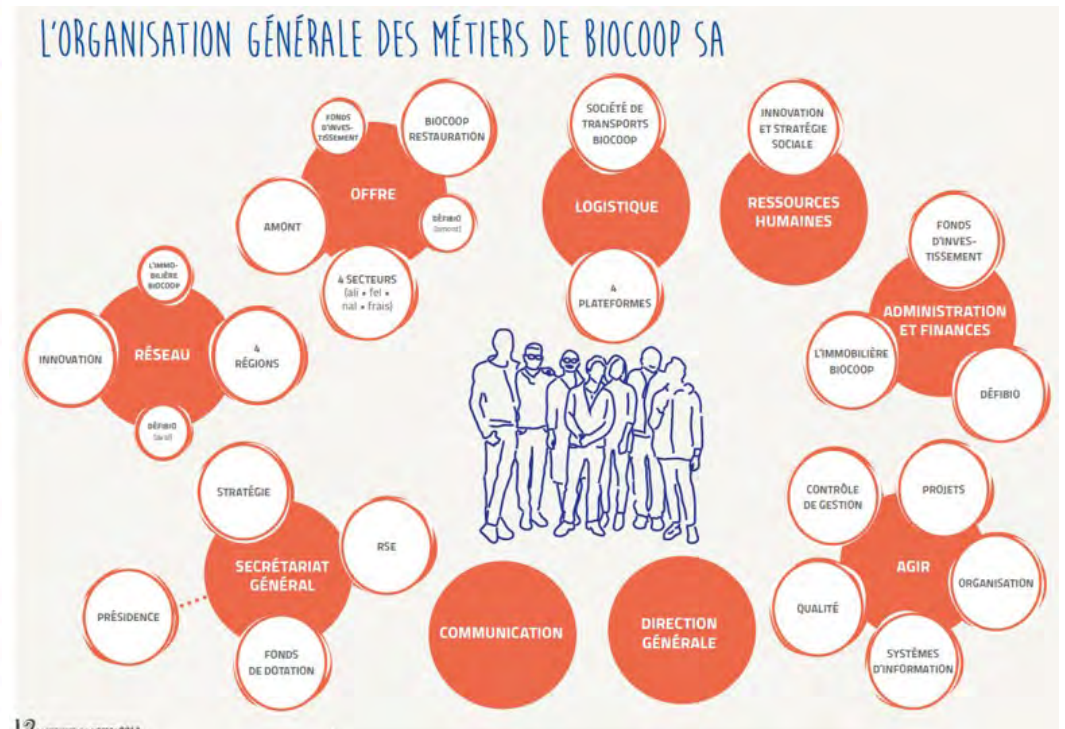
L'ORGANISATION GÉNÉRALE DES MÉTIERS DE BIOCOOP SA

FONDS D'INVES-TISSEMENT

BIOCOOP RESTAURATION

OFFRE

AMONT

DÉFIBIO (amont)

4 SECTEURS (ali • fel • nal • frais)

SOCIÉTÉ DE TRANSPORTS BIOCOOP

LOGISTIQUE

4 PLATEFORMES

INNOVATION ET STRATÉGIE SOCIALE

RESSOURCES HUMAINES

L'IMMO-BILIÈRE BIOCOOP

INNOVATION

RÉSEAU

4 RÉGIONS

DÉFIBIO (aval)

FONDS D'INVES-TISSEMENT

ADMINISTRATION ET FINANCES

L'IMMOBILIÈRE BIOCOOP

DÉFIBIO

STRATÉGIE

RSE

SECRÉTARIAT GÉNÉRAL

PRÉSIDENCE

FONDS DE DOTATION

COMMUNICATION

DIRECTION GÉNÉRALE

CONTRÔLE DE GESTION

PROJETS

AGIR

QUALITÉ

ORGANISATION

SYSTÈMES D'INFORMATION

12 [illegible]